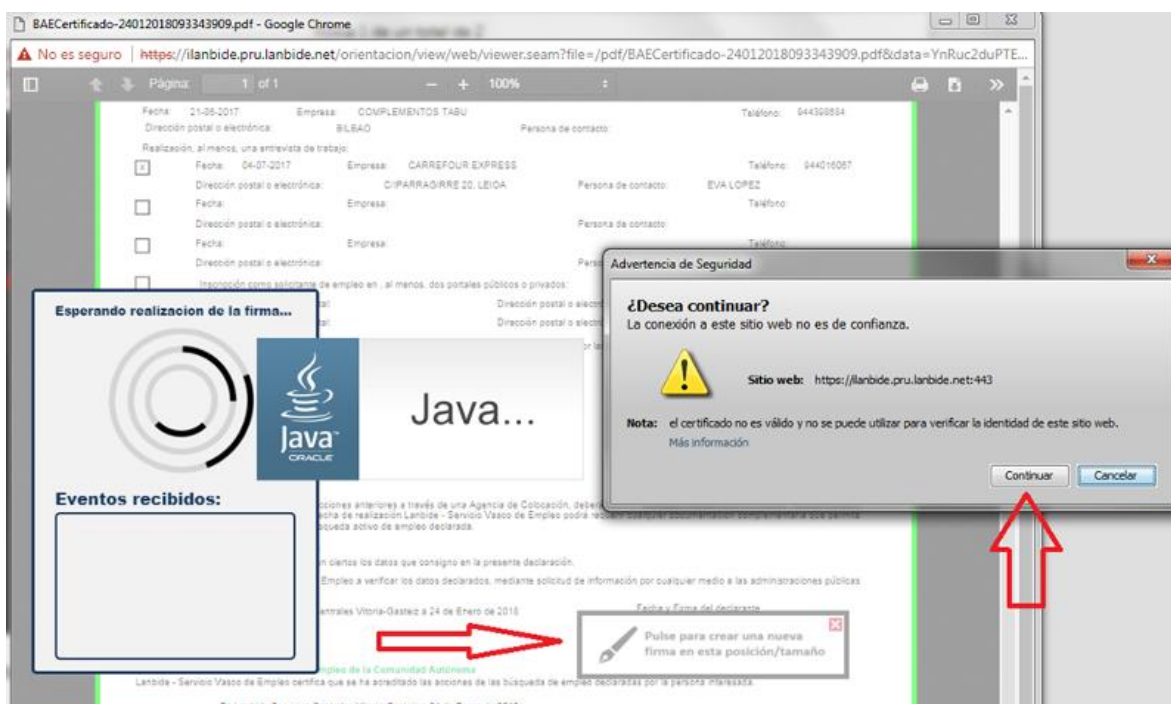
BAECertificado-24012018093343909.pdf - Google Chrome

No es seguro | https://ilanbide.pru.lanbide.net/orientacion/view/web/viewer.seam?file=/pdf/BAECertificado-24012018093343909.pdf&data=YnRuc2duPTE...

Página: 1 of 1 — + 100%

Fecha: 21-06-2017 Empresa: COMPLEMENTOS TABU Teléfono: 944398884
Dirección postal o electrónica: BILBAO Persona de contacto:

Realización, al menos, una entrevista de trabajo:

Fecha: 04-07-2017 Empresa: CARREFOUR EXPRESS Teléfono: 944016067
Dirección postal o electrónica: C/PARRAGIRRE 20, LEIOA Persona de contacto: EVA LOPEZ

Fecha: Empresa: Teléfono:
Dirección postal o electrónica: Persona de contacto:

Fecha: Empresa: Teléfono:
Dirección postal o electrónica: Pers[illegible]

Inscripción como solicitante de empleo en , al menos, dos portales públicos o privados:
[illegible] Dirección postal o electr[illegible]
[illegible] Dirección postal o electr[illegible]

Esperando realizacion de la firma...

Java...

Java
ORACLE

Eventos recibidos:

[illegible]cciones anteriores a través de una Agencia de Colocación, deber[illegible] echa de realización Lanbide - Servicio Vasco de Empleo podrá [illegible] squeda activo de empleo declarada.

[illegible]n ciertos los datos que consigno en la presente declaración.

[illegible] Empleo a verificar los datos declarados, mediante solicitud de información por cualquier medio a las administraciones públicas

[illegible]entrales Vitoria-Gasteiz a 24 de Enero de 2018 Fecha y Firma del declarante

Pulse para crear una nueva firma en esta posición/tamaño

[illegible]mpleo de la Comunidad Autónoma
Lanbide - Servicio Vasco de Empleo certifica que se ha acreditado las acciones de las búsqueda de empleo declaradas por la persona interesada.

Advertencia de Seguridad

¿Desea continuar?
La conexión a este sitio web no es de confianza.

Sitio web: https://ilanbide.pru.lanbide.net:443

Nota: el certificado no es válido y no se puede utilizar para verificar la identidad de este sitio web.
Más información

Continuar Cancelar